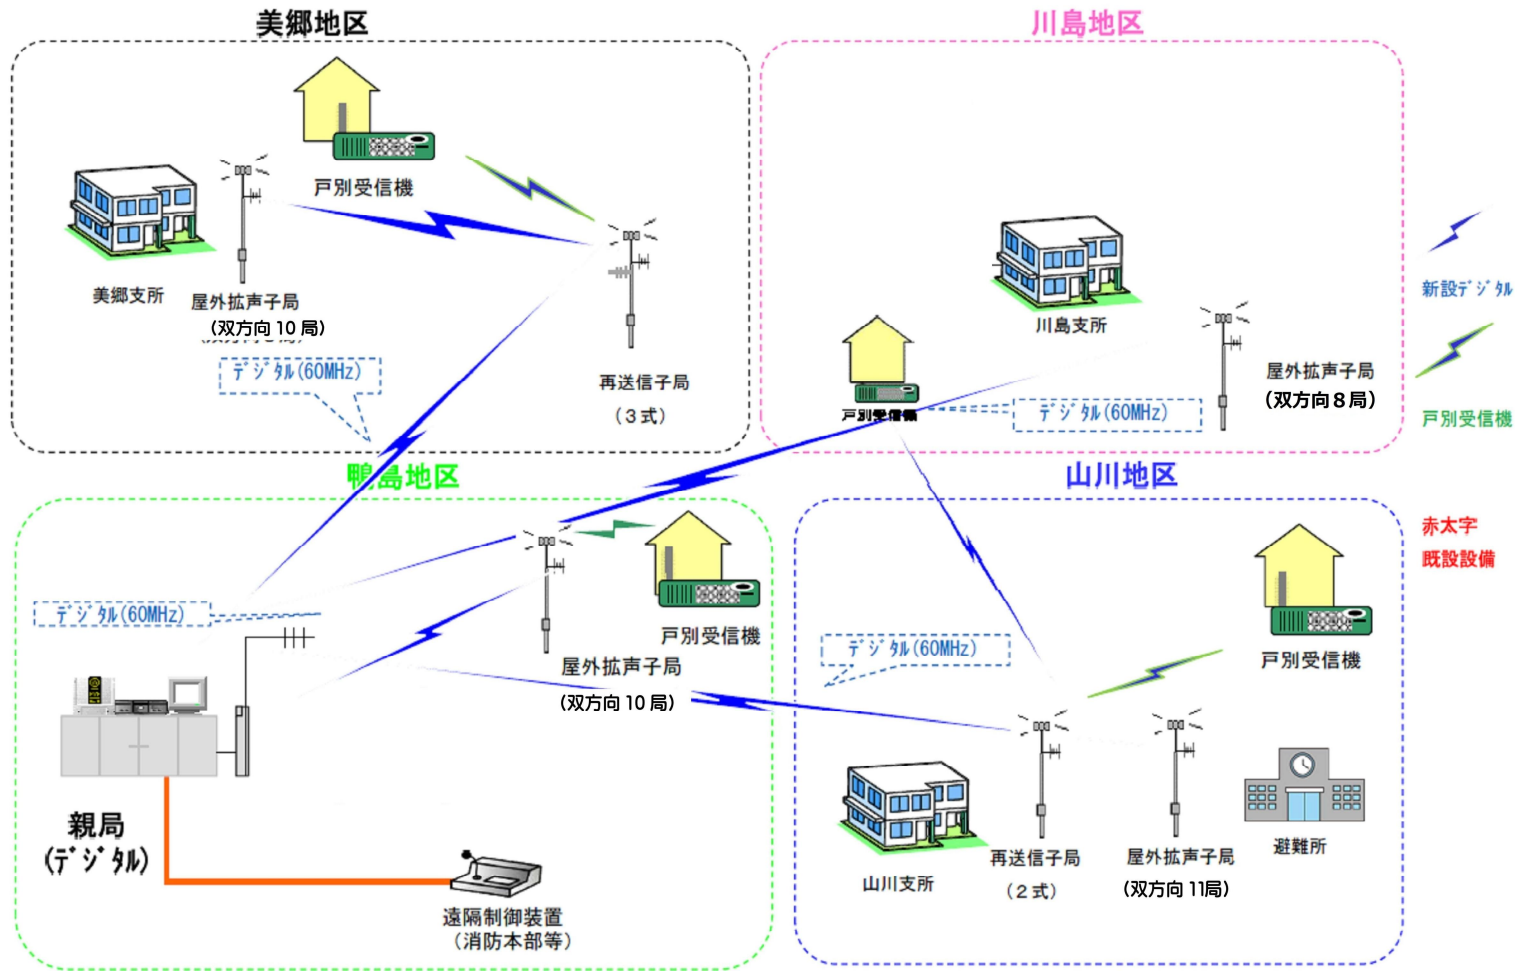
美郷地区

戸別受信機

美郷支所

屋外拡声子局
（双方向 10 局）

デジタル(60MHz)

再送信子局
（３式）

川島地区

川島支所

戸別受信機

デジタル(60MHz)

屋外拡声子局
（双方向８局）

新設デジタル

戸別受信機

赤太字
既設設備

鴨島地区

デジタル(60MHz)

戸別受信機

屋外拡声子局
（双方向 10 局）

親局
（デジタル）

遠隔制御装置
（消防本部等）

山川地区

デジタル(60MHz)

戸別受信機

山川支所

再送信子局
（２式）

屋外拡声子局
（双方向 11局）

避難所